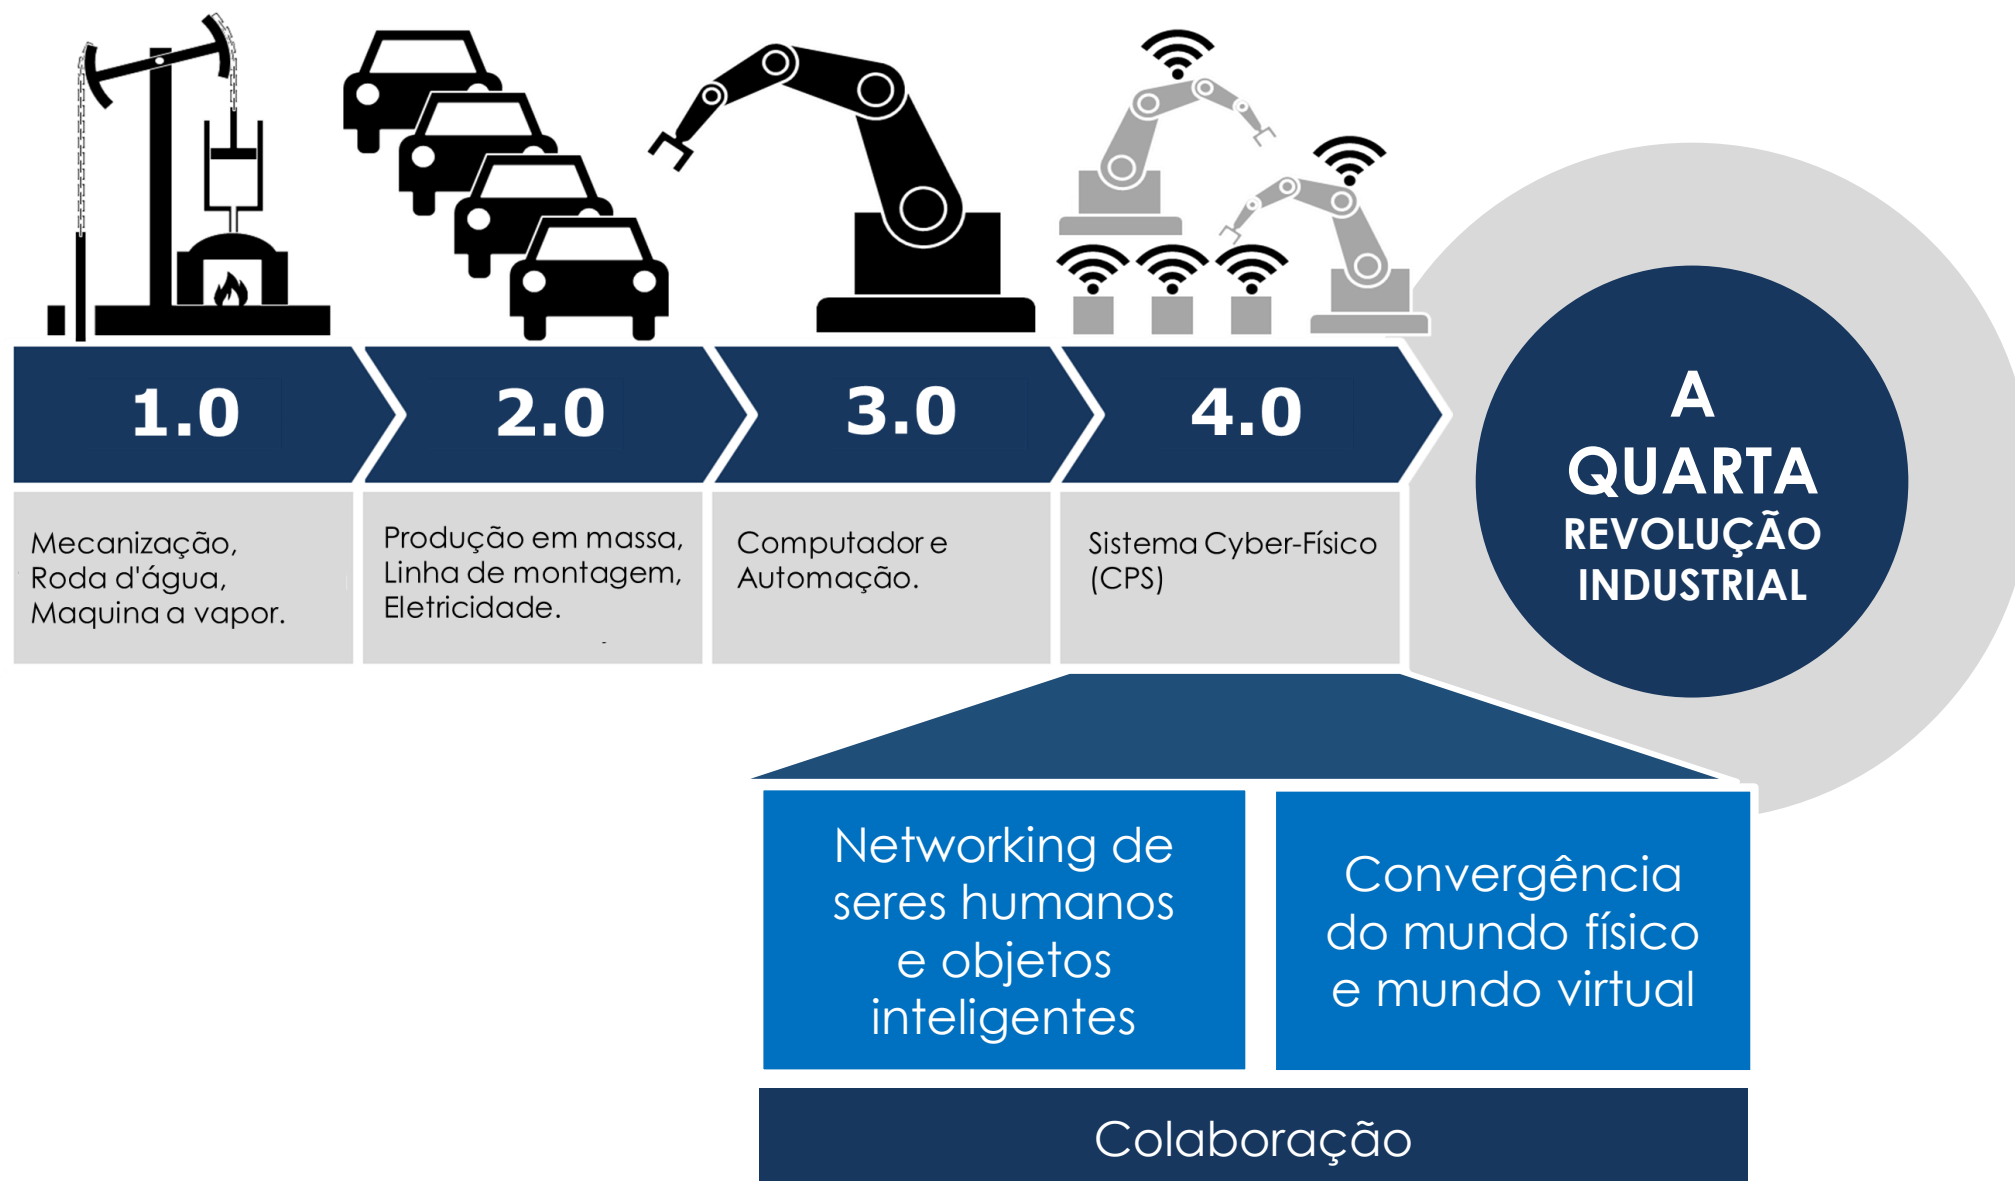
1.0

2.0

3.0

4.0

A QUARTA REVOLUÇÃO INDUSTRIAL

Mecanização, Roda d'água, Maquina a vapor.

Produção em massa, Linha de montagem, Eletricidade.

Computador e Automação.

Sistema Cyber-Físico (CPS)

Networking de seres humanos e objetos inteligentes

Convergência do mundo físico e mundo virtual

Colaboração